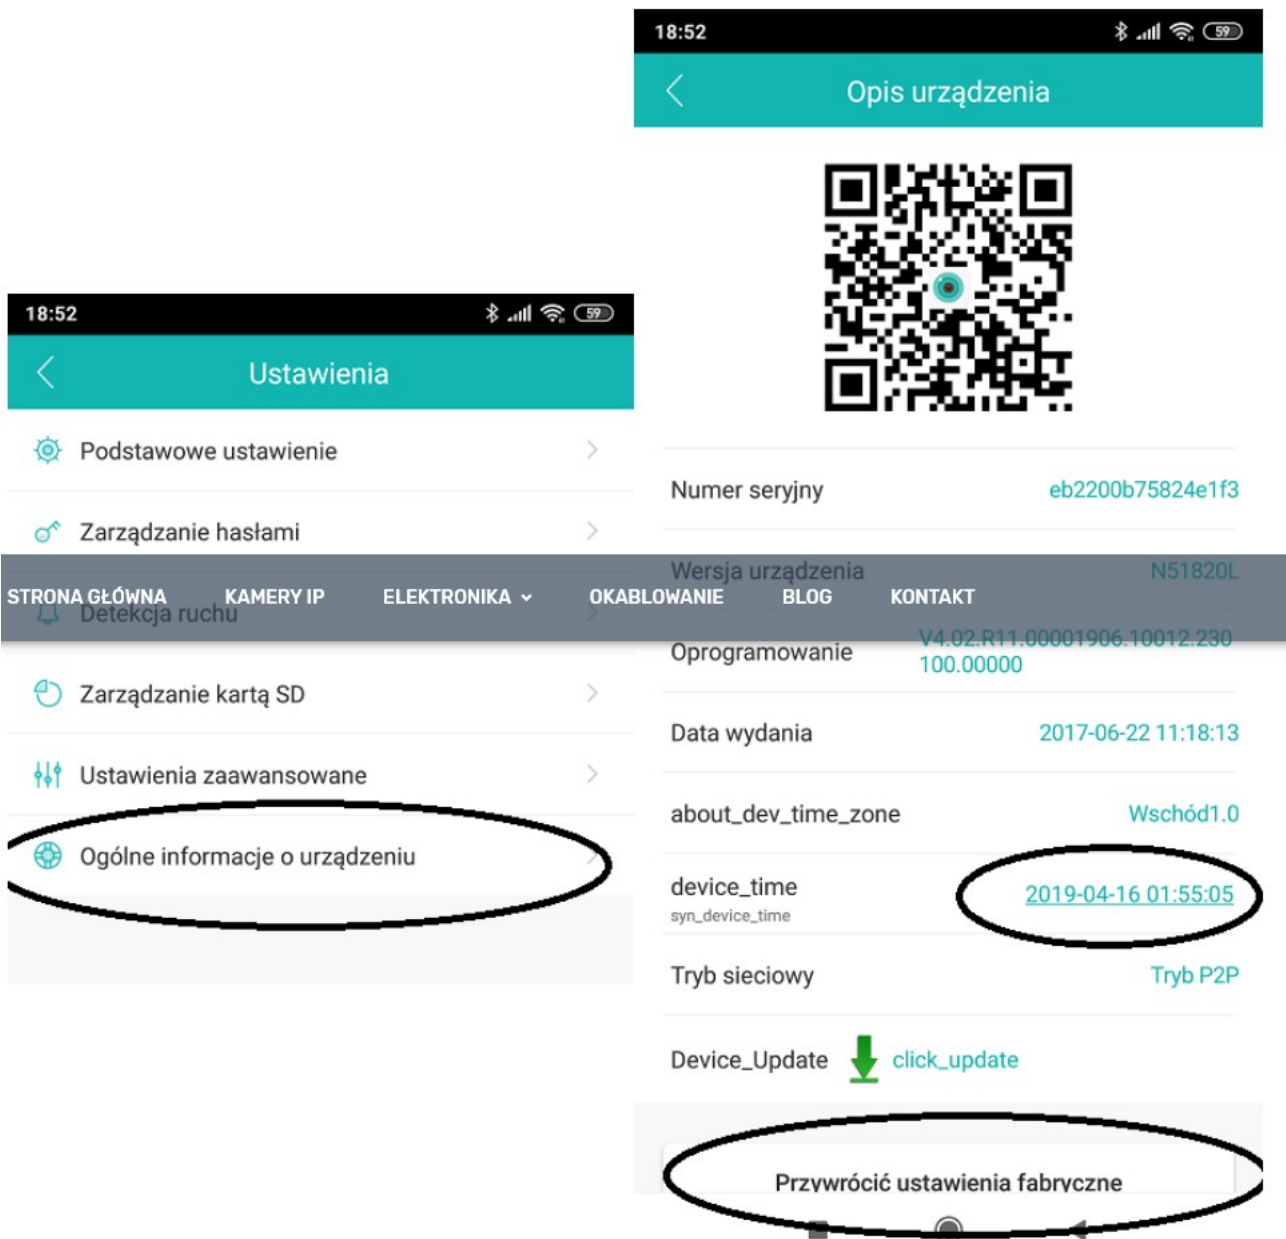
18:52

Ustawienia

Podstawowe ustawienie

Zarządzanie hasłami

Detekcja ruchu

Zarządzanie kartą SD

Ustawienia zaawansowane

Ogólne informacje o urządzeniu

18:52

Opis urządzenia

Numer seryjny eb2200b75824e1f3

Wersja urządzenia N51820L

Oprogramowanie V4.02.R11.00001906.10012.230100.00000

Data wydania 2017-06-22 11:18:13

about_dev_time_zone Wschód1.0

device_time
syn_device_time
2019-04-16 01:55:05

Tryb sieciowy Tryb P2P

Device_Update click_update

Przywrócić ustawienia fabryczne

STRONA GŁÓWNA KAMERY IP ELEKTRONIKA OKABLOWANIE BLOG KONTAKT